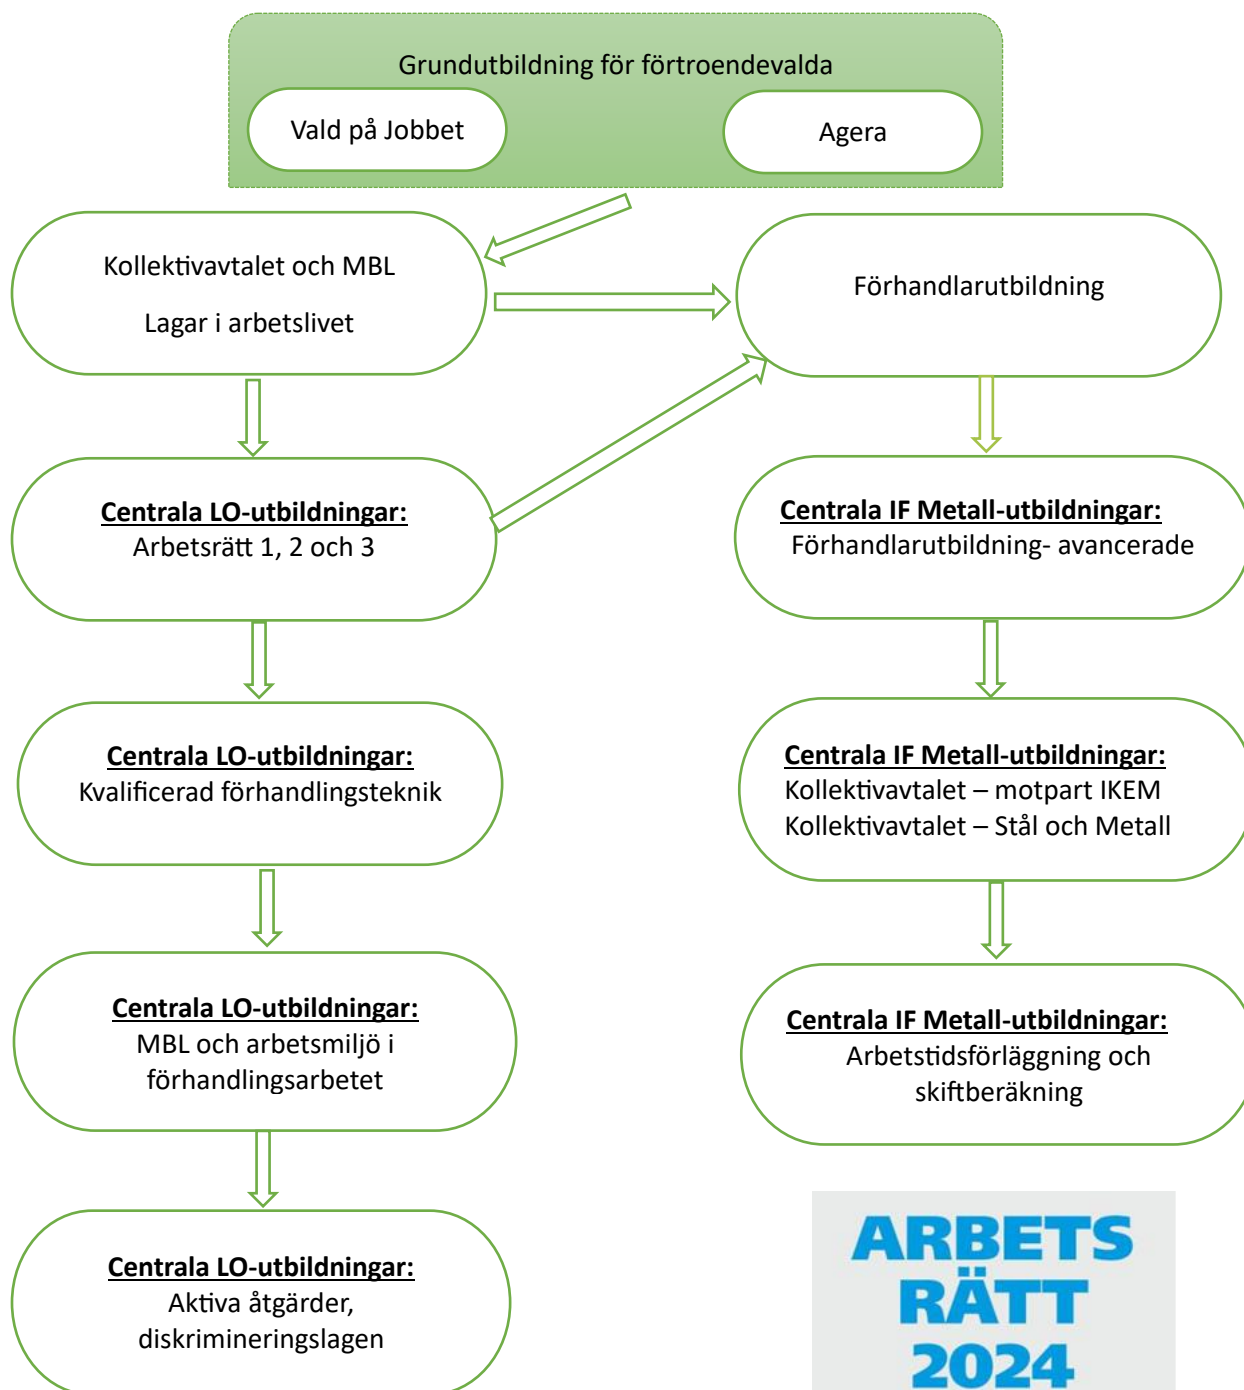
Grundutbildning för förtroendevalda

Vald på Jobbet

Agera

Kollektivavtalet och MBL

Lagar i arbetslivet

Förhandlarutbildning

**Centrala LO-utbildningar:**
Arbetsrätt 1, 2 och 3

**Centrala IF Metall-utbildningar:**
Förhandlarutbildning- avancerade

**Centrala LO-utbildningar:**
Kvalificerad förhandlingsteknik

**Centrala IF Metall-utbildningar:**
Kollektivavtalet – motpart IKEM
Kollektivavtalet – Stål och Metall

**Centrala LO-utbildningar:**
MBL och arbetsmiljö i förhandlingsarbetet

**Centrala IF Metall-utbildningar:**
Arbetstidsförläggning och skiftberäkning

**Centrala LO-utbildningar:**
Aktiva åtgärder, diskrimineringslagen

ARBETS
RÄTT
2024